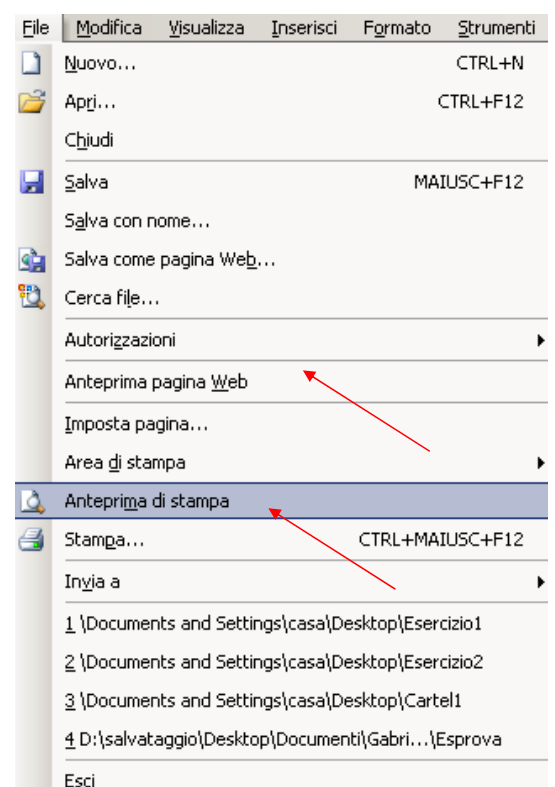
File Modifica Visualizza Inserisci Formato Strumenti

Nuovo... CTRL+N
Apri... CTRL+F12
Chiudi
Salva MAIUSC+F12
Salva con nome...
Salva come pagina Web...
Cerca file...
Autorizzazioni
Anteprima pagina Web
Imposta pagina...
Area di stampa
Anteprima di stampa
Stampa... CTRL+MAIUSC+F12
Invia a
1 \Documents and Settings\casa\Desktop\Esercizio1
2 \Documents and Settings\casa\Desktop\Esercizio2
3 \Documents and Settings\casa\Desktop\Cartel1
4 D:\salvataggio\Desktop\Documenti\Gabri...\Esprova
Esci